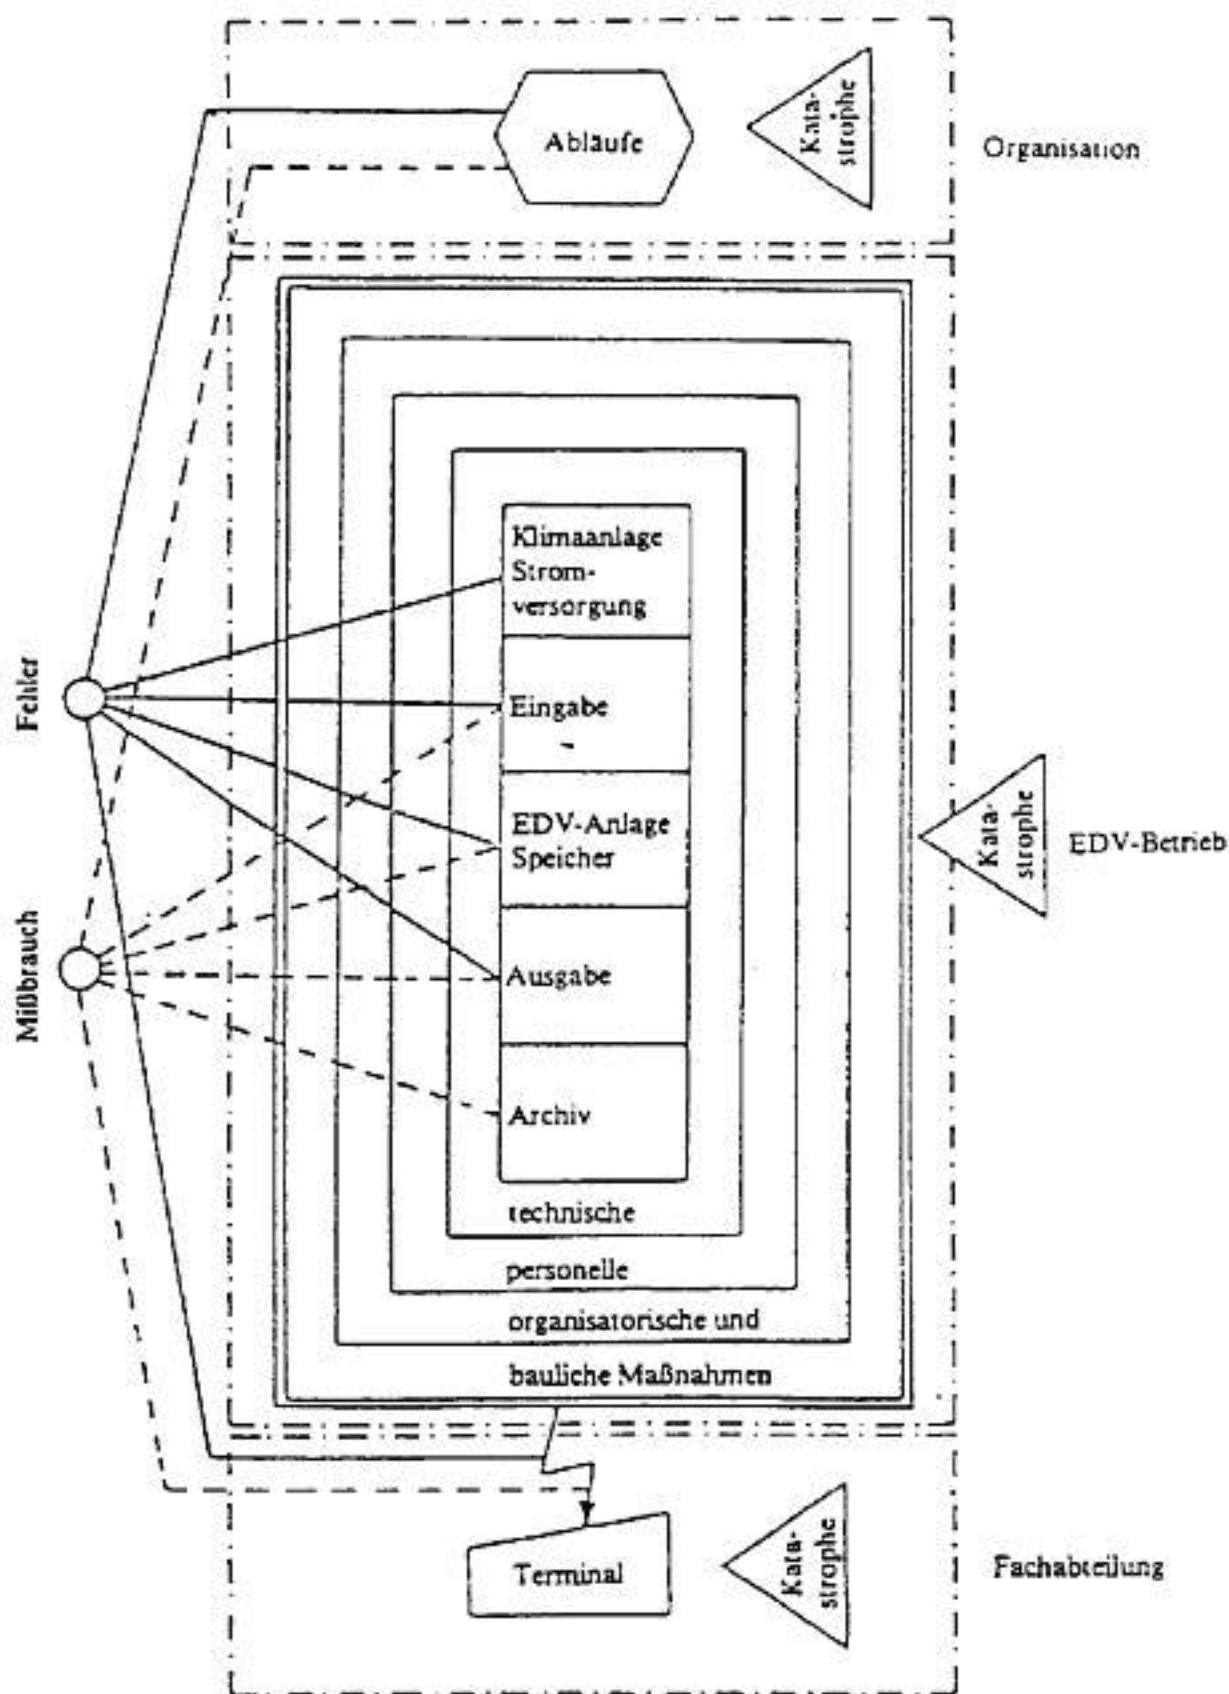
Abläufe

Kata-strophe

Organisation

Klimaanlage Strom-versorgung

Eingabe

EDV-Anlage Speicher

Ausgabe

Archiv

technische

personelle

organisatorische und

bauliche Maßnahmen

Fehler

Mißbrauch

Kata-strophe

EDV-Betrieb

Terminal

Kata-strophe

Fachabteilung